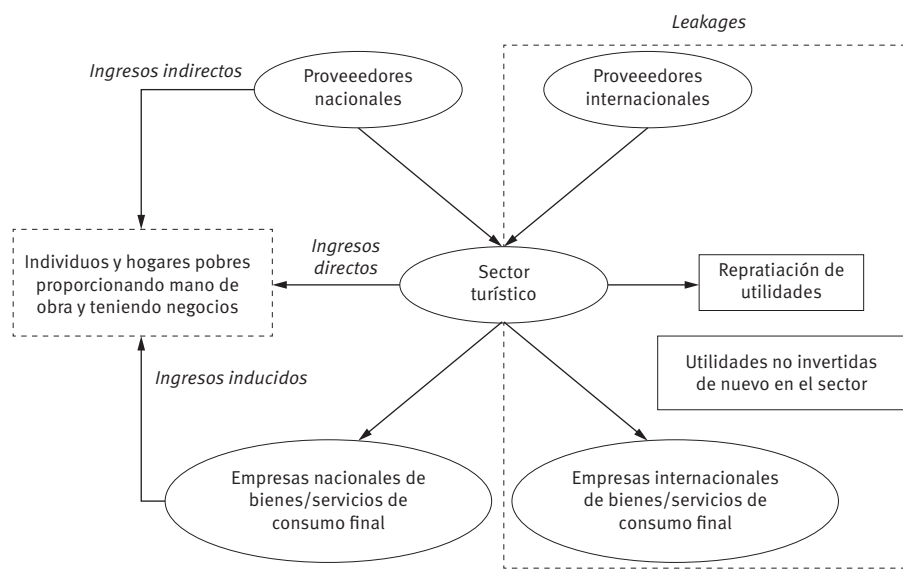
Leakages

Ingresos indirectos

Proveeedores nacionales

Proveeedores internacionales

Ingresos directos

Individuos y hogares pobres proporcionando mano de obra y teniendo negocios

Sector turístico

Repratiación de utilidades

Utilidades no invertidas de nuevo en el sector

Ingresos inducidos

Empresas nacionales de bienes/servicios de consumo final

Empresas internacionales de bienes/servicios de consumo final